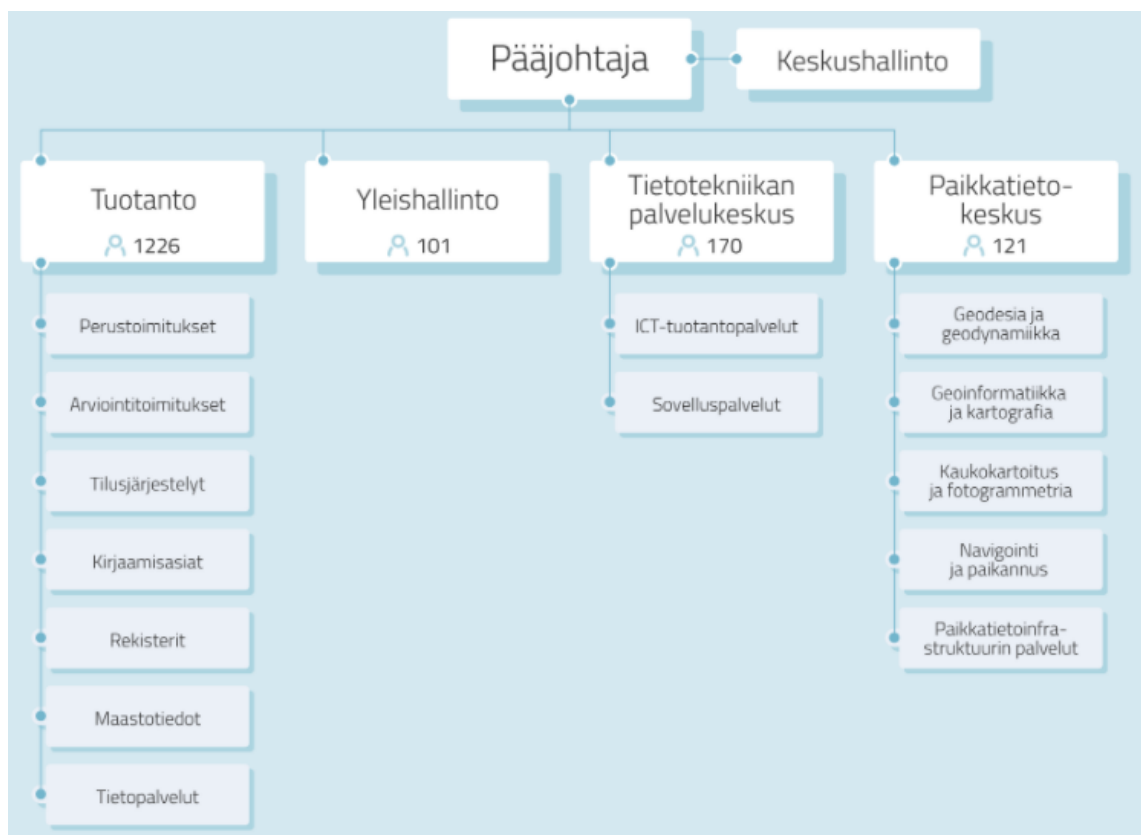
Pääjohtaja

Keskushallinto

Tuotanto
1226

Perustoimitukset

Arviointitoimitukset

Tilusjärjestelyt

Kirjaamisasiat

Rekisterit

Maastotiedot

Tietopalvelut

Yleishallinto
101

Tietotekniikan palvelukeskus
170

ICT-tuotantopalvelut

Sovelluspalvelut

Paikkatieto-keskus
121

Geodesia ja geodynamiikka

Geoinformatiikka ja kartografia

Kaukokartoitus ja fotogrammetria

Navigointi ja paikannus

Paikkatietoinfra-struktuurin palvelut